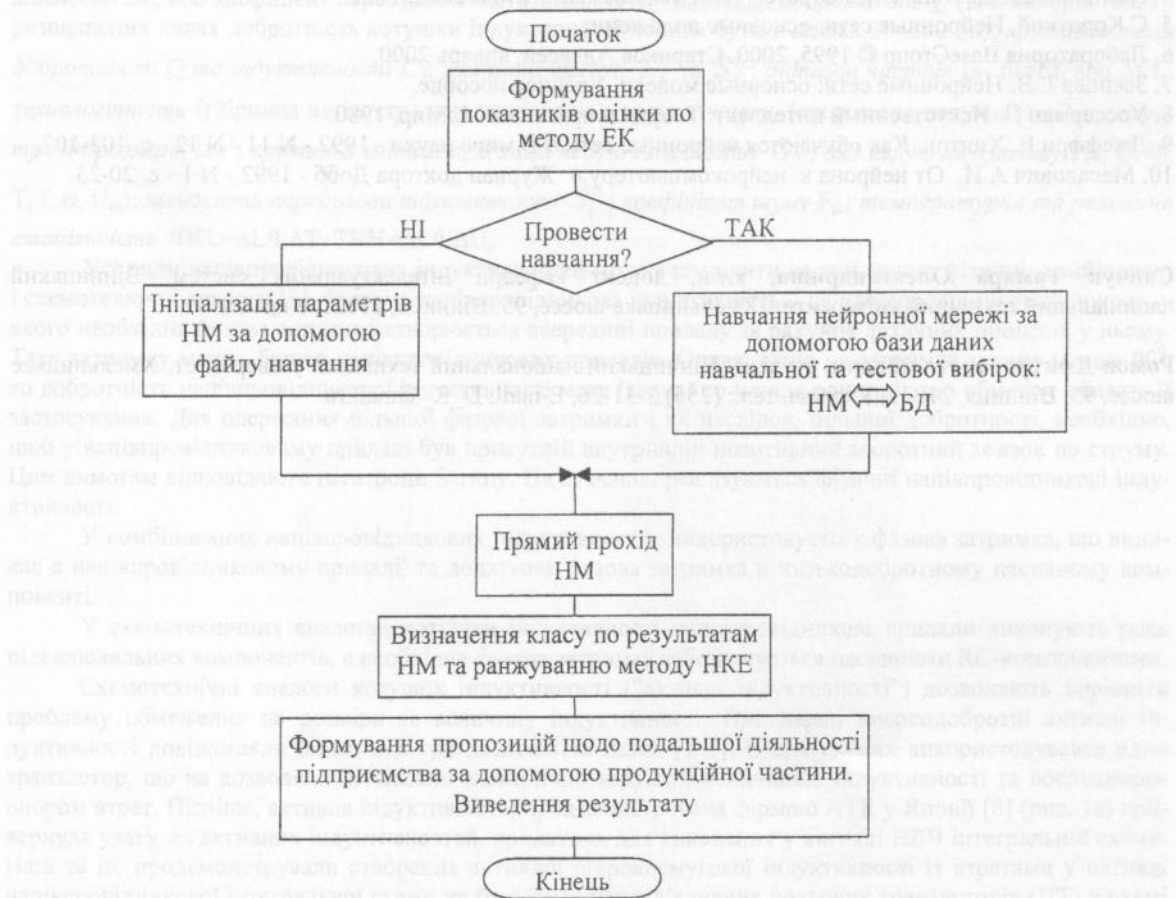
Початок

Формування показників оцінки по методу ЕК

Провести навчання?

НІ

ТАК

Ініціалізація параметрів НМ за допомогою файлу навчання

Навчання нейронної мережі за допомогою бази даних навчальної та тестової вибірок: НМ $\Longleftrightarrow$ БД

Прямий прохід НМ

Визначення класу по результатам НМ та ранжуванню методу НКЕ

Формування пропозицій щодо подальшої діяльності підприємства за допомогою продукційної частини. Виведення результату

Кінець